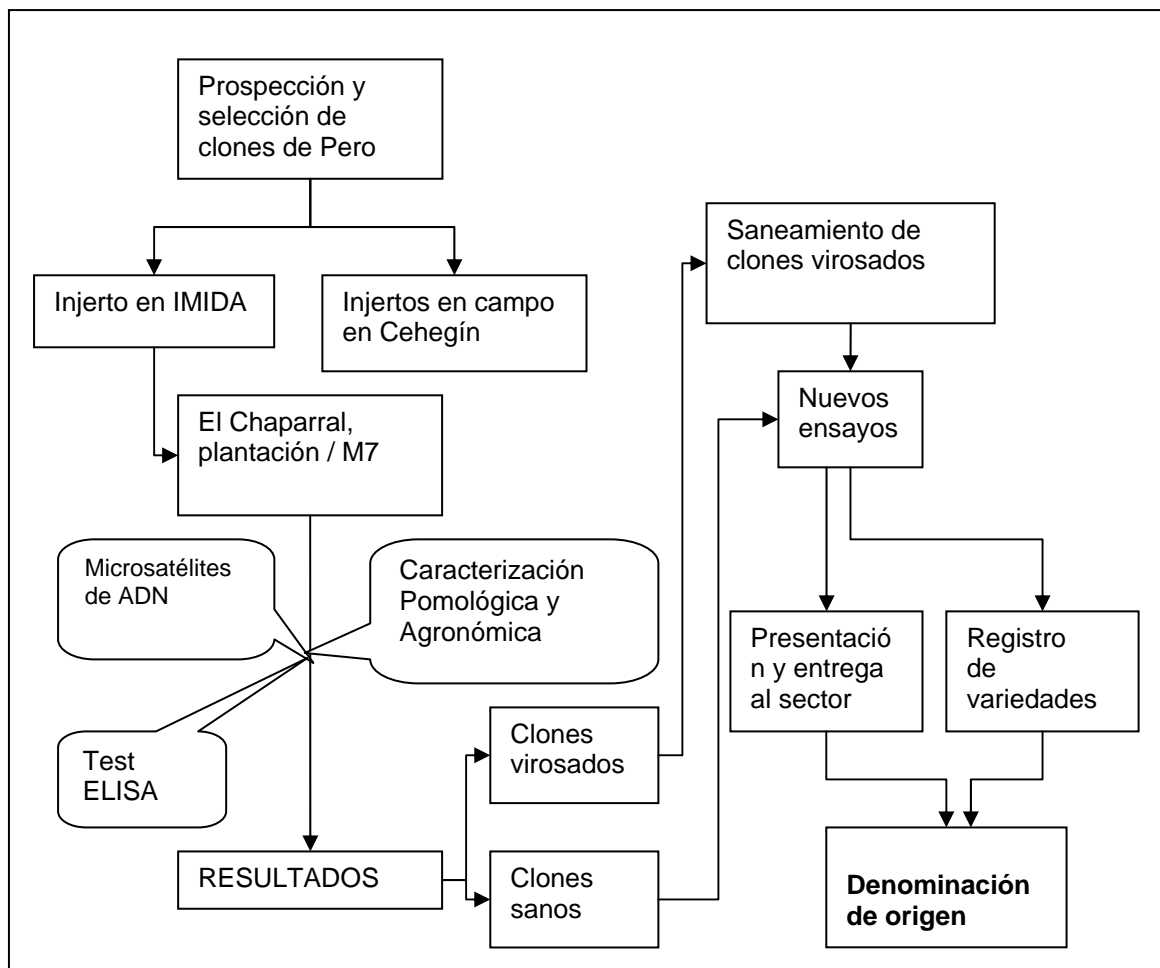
Prospección y selección de clones de Pero

Injerto en IMIDA

Injertos en campo en Cehegín

El Chaparral, plantación / M7

Microsatélites de ADN

Caracterización Pomológica y Agronómica

Test ELISA

RESULTADOS

Clones virosados

Clones sanos

Saneamiento de clones virosados

Nuevos ensayos

Presentació n y entrega al sector

Registro de variedades

**Denominación de origen**